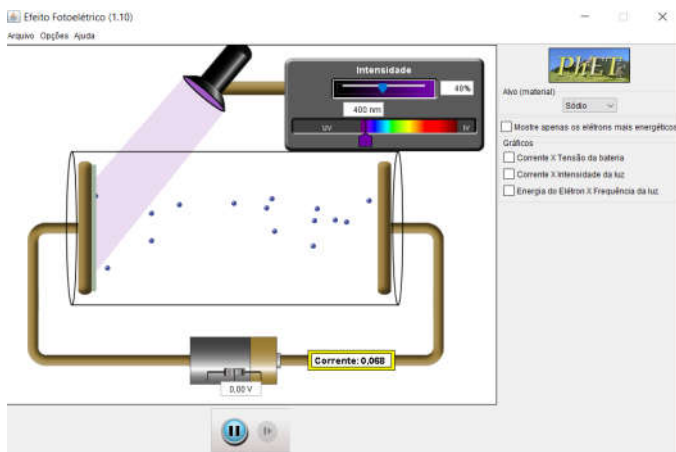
Efeito Fotoelétrico (1.10)

Arquivo Opções Ajuda

Intensidade

40%

400 nm

UV

IV

PhET

Alvo (material)

Sódio

Mostre apenas os elétrons mais energéticos

Gráficos

Corrente X Tensão da bateria

Corrente X Intensidade da luz

Energia do Elétron X Frequência da luz

Corrente: 0,058

0,00 V